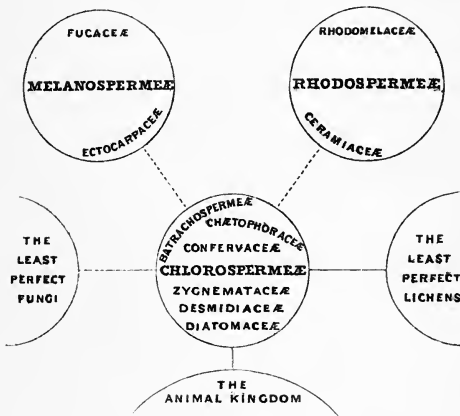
FUCACEÆ

MELANOSPERMEÆ

ECTOCARPACEÆ

RHODOMELACEÆ

RHODOSPERMEÆ

CERAMIACEÆ

THE LEAST PERFECT FUNGI

BATRACHOSPERMEÆ

CHÆTOPHORACEÆ

CONFERVACEÆ

CHLOROSPERMEÆ

ZYGNEMATACEÆ

DESMIDIACEÆ

DIATOMACEÆ

THE LEAST PERFECT LICHENS

THE ANIMAL KINGDOM